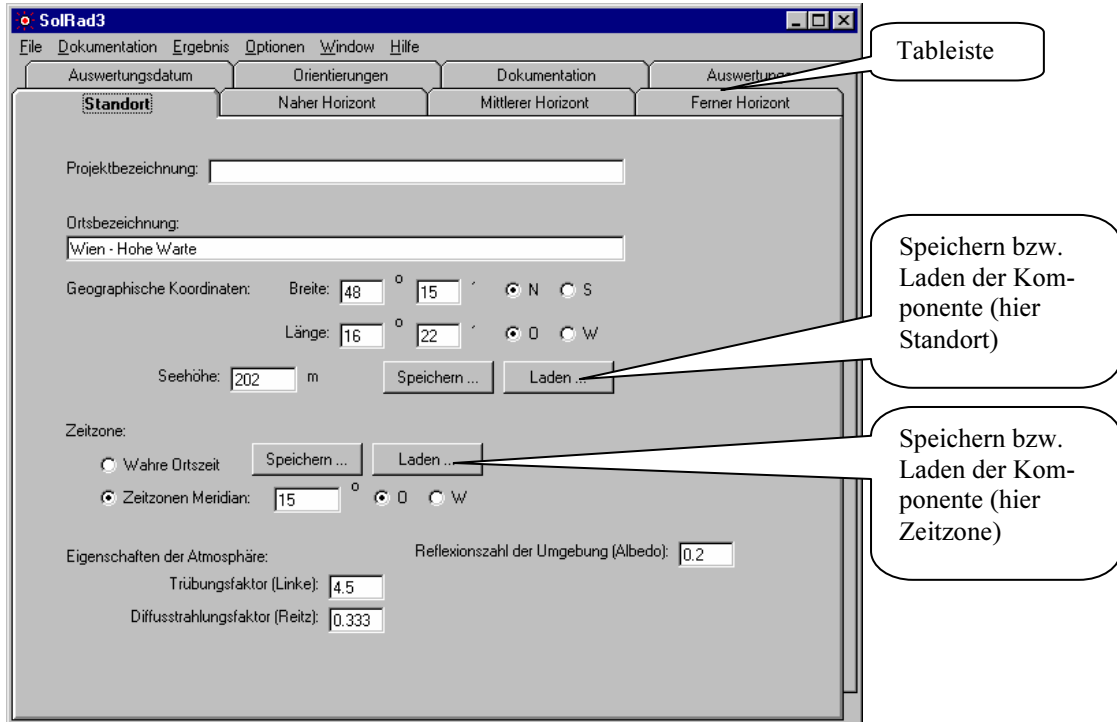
SolRad3

File Dokumentation Ergebnis Optionen Window Hilfe

Auswertungsdatum | Orientierungen | Dokumentation | Auswertung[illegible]

Standort | Naher Horizont | Mittlerer Horizont | Ferner Horizont

Tableiste

Projektbezeichnung:

Ortsbezeichnung:
Wien - Hohe Warte

Geographische Koordinaten: Breite: 48 ° 15 ´ N S

Länge: 16 ° 22 ´ O W

Seehöhe: 202 m Speichern ... Laden ...

Speichern bzw. Laden der Komponente (hier Standort)

Zeitzone:
Wahre Ortszeit Speichern ... Laden ...
Zeitzonen Meridian: 15 ° O W

Speichern bzw. Laden der Komponente (hier Zeitzone)

Eigenschaften der Atmosphäre:
Reflexionszahl der Umgebung (Albedo): 0.2
Trübungsfaktor (Linke): 4.5
Diffusstrahlungsfaktor (Reitz): 0.333